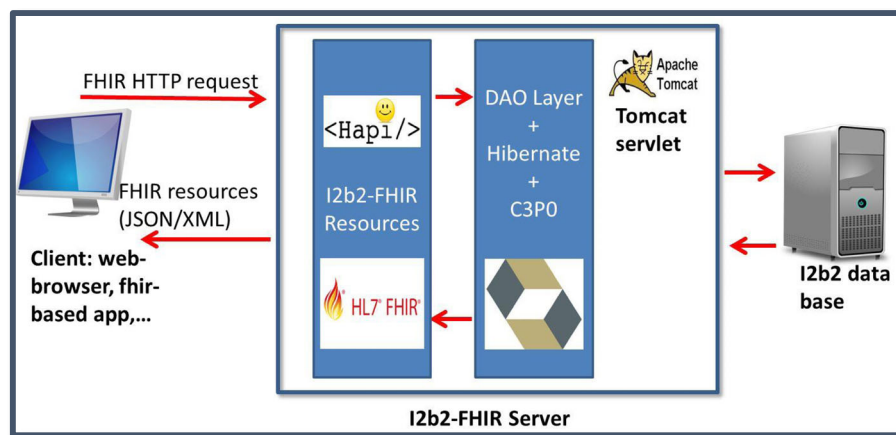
FHIR HTTP request

FHIR resources (JSON/XML)

Client: web-browser, fhir-based app,...

<Hapi/>

I2b2-FHIR Resources

HL7® FHIR®

DAO Layer + Hibernate + C3P0

Apache Tomcat

Tomcat servlet

I2b2 data base

I2b2-FHIR Server